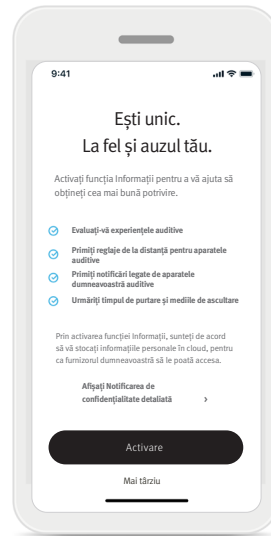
9:41

Ești unic.
La fel și auzul tău.

Activați funcția Informații pentru a vă ajuta să obțineți cea mai bună potrivire.

Evaluați-vă experiențele auditive

Primiți reglaje de la distanță pentru aparatele auditive

Primiți notificări legate de aparatele dumneavoastră auditive

Urmăriți timpul de purtare și mediile de ascultare

Prin activarea funcției Informații, sunteți de acord să vă stocați informațiile personale în cloud, pentru ca furnizorul dumneavoastră să le poată accesa.

Afișați Notificarea de confidențialitate detaliată ›

Activare

Mai târziu